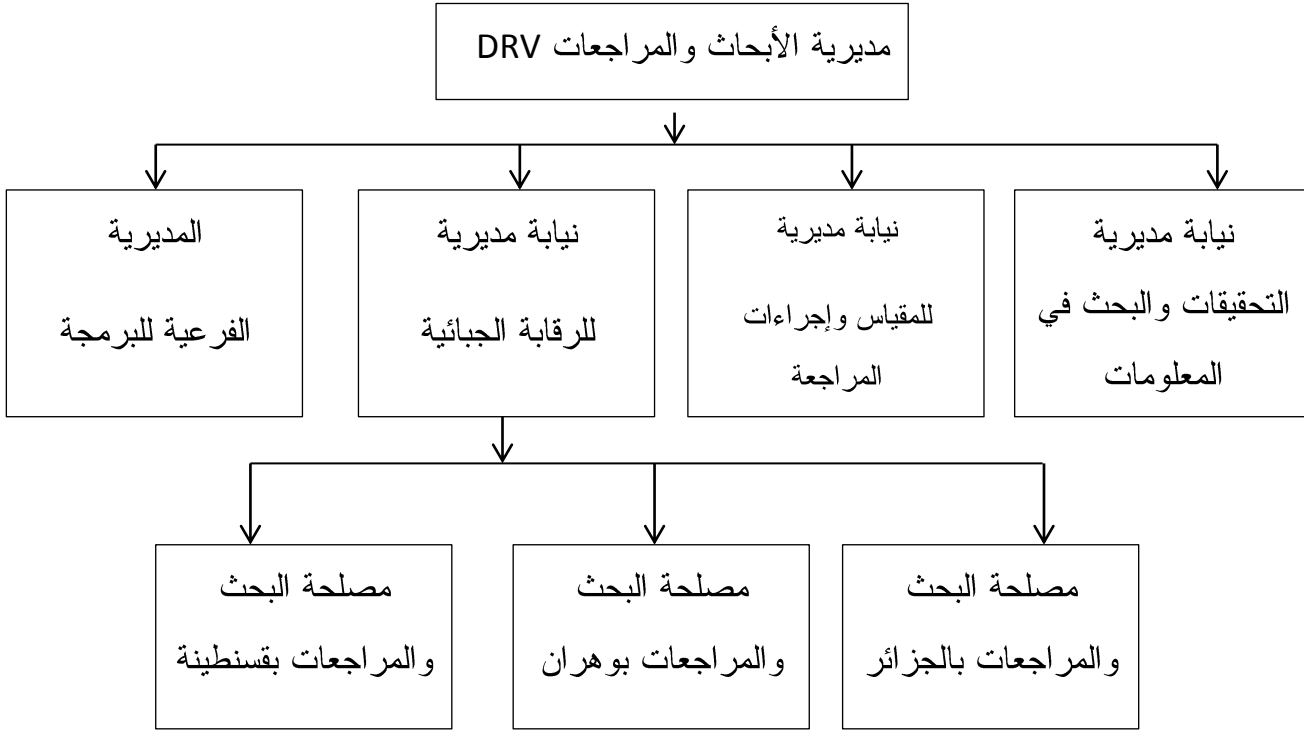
مديرية الأبحاث والمراجعات DRV

نيابة مديرية التحقيقات والبحث في المعلومات

نيابة مديرية للمقياس وإجراءات المراجعة

نيابة مديرية للرقابة الجبائية

المديرية الفرعية للبرمجة

مصلحة البحث والمراجعات بالجزائر

مصلحة البحث والمراجعات بوهران

مصلحة البحث والمراجعات بقسنطينة